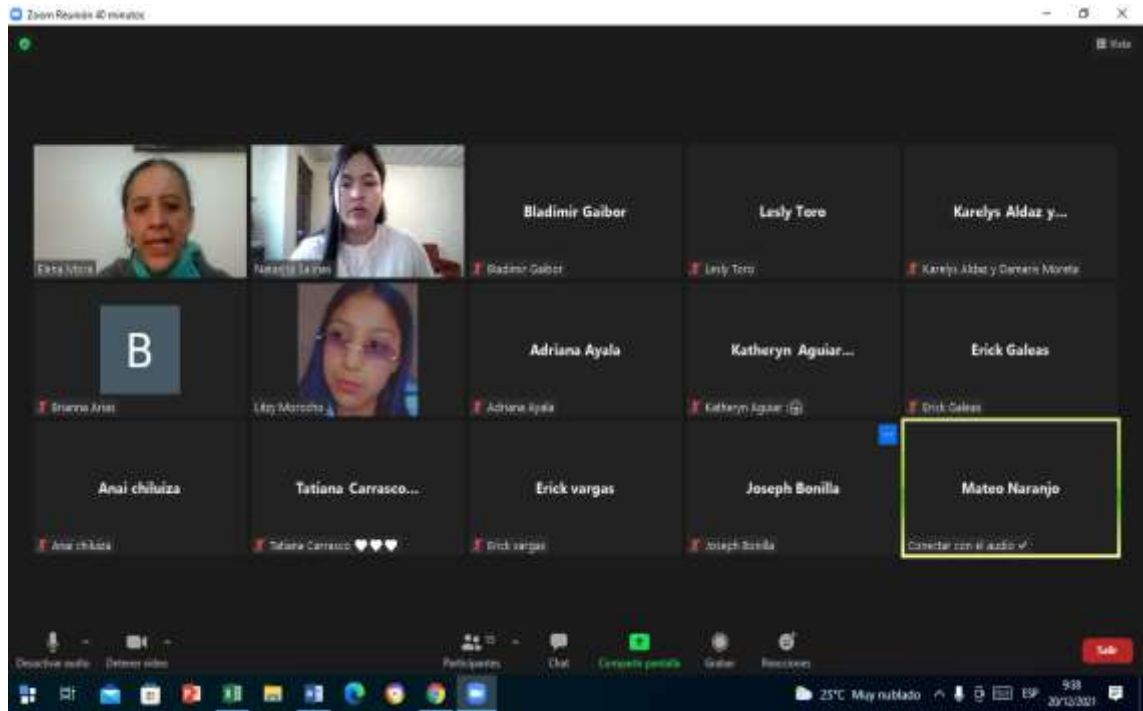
Zoom Reunión 40 minutos

Vista

Elena Mora

Natasha Salinas

Bladimir Gaibor
Bladimir Gaibor

Lesly Toro
Lesly Toro

Karelys Aldaz y...
Karelys Aldaz y Damaris Moreta

B
Brianna Arias

Litzy Morocho

Adriana Ayala
Adriana Ayala

Katheryn Aguiar...
Katheryn Aguiar

Erick Galeas
Erick Galeas

Anai chiluiza
Anai chiluiza

Tatiana Carrasco...
Tatiana Carrasco ♥♥♥

Erick vargas
Erick vargas

Joseph Bonilla
Joseph Bonilla

Mateo Naranjo
Conectar con el audio ✓

Desactivar audio
Detener video
Participantes 15
Chat
Compartir pantalla
Grabar
Reacciones
Salir

25°C Muy nublado
ESP
9:38
20/12/2021